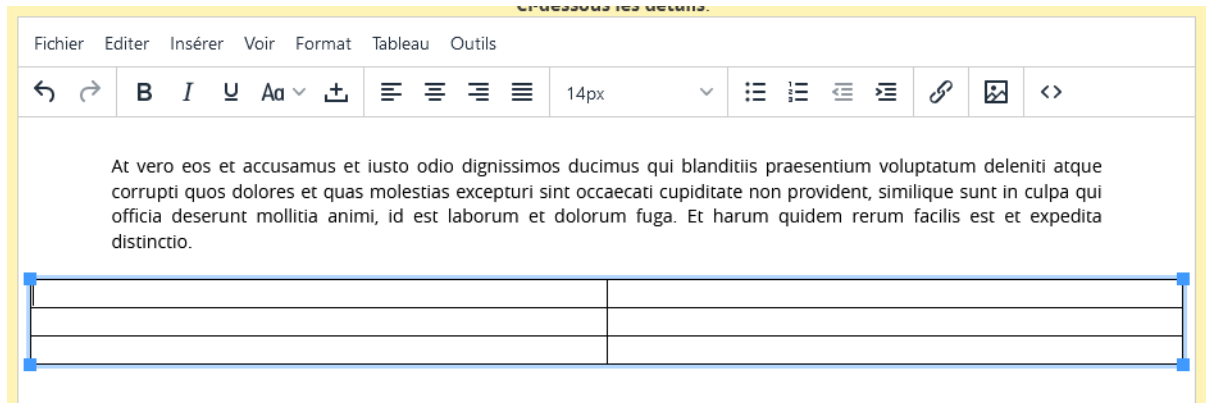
Fichier Editer Insérer Voir Format Tableau Outils

14px

At vero eos et accusamus et iusto odio dignissimos ducimus qui blanditiis praesentium voluptatum deleniti atque corrupti quos dolores et quas molestias excepturi sint occaecati cupiditate non provident, similique sunt in culpa qui officia deserunt mollitia animi, id est laborum et dolorum fuga. Et harum quidem rerum facilis est et expedita distinctio.

| | |
|---|---|
| | |
| | |